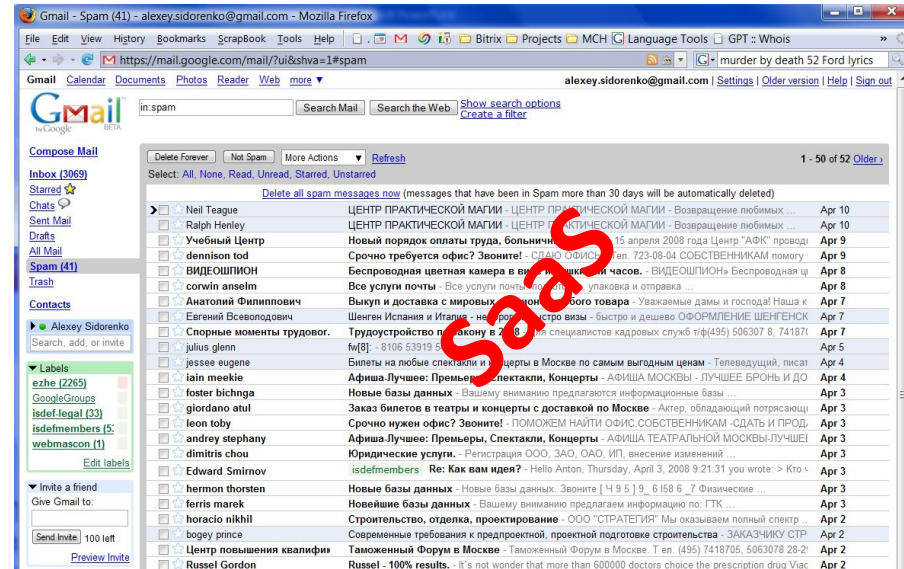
Gmail - Spam (41) - alexey.sidorenko@gmail.com - Mozilla Firefox

File Edit View History Bookmarks ScrapBook Tools Help M Bitrix Projects MCH Language Tools GPT :: Whois

https://mail.google.com/mail/?ui&shva=1#spam

murder by death 52 Ford lyrics

Gmail Calendar Documents Photos Reader Web more ▾

alexey.sidorenko@gmail.com | Settings | Older version | Help | Sign out

GMail by Google BETA

in:spam

Search Mail Search the Web Show search options Create a filter

Compose Mail

Inbox (3069)
Starred
Chats
Sent Mail
Drafts
All Mail
Spam (41)
Trash

Contacts

Alexey Sidorenko
Search, add, or invite

Labels
ezhe (2265)
GoogleGroups
isdef-legal (33)
isdefmembers (5
webmascon (1)
Edit labels

Invite a friend
Give Gmail to:
Send Invite 100 left
Preview Invite

Delete Forever Not Spam More Actions Refresh

1 - 50 of 52 Older ›

Select: All, None, Read, Unread, Starred, Unstarred

Delete all spam messages now (messages that have been in Spam more than 30 days will be automatically deleted)

SaaS

| | | |
|---|---|---|
| Neil Teague | ЦЕНТР ПРАКТИЧЕСКОЙ МАГИИ - ЦЕНТР ПРАКТИЧЕСКОЙ МАГИИ - Возвращение любимых | Apr 10 |
| Ralph Henley | ЦЕНТР ПРАКТИЧЕСКОЙ МАГИИ - ЦЕНТР ПРАКТИЧЕСКОЙ МАГИИ - Возвращение любимых | Apr 10 |
| Учебный Центр | Новый порядок оплаты труда, больнич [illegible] 15 апреля 2008 года Центр "АФК" провод | Apr 9 |
| dennison tod | Срочно требуется офис? Звоните! - СДАЮ ОФИС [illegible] ел. 723-08-04 СОБСТВЕННИКАМ помогу | Apr 9 |
| ВИДЕОШПИОН | Беспроводная цветная камера в ви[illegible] часов. - ВИДЕОШПИОН» Беспроводная ц | Apr 8 |
| corwin anselm | Все услуги почты - Все услуги почты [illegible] упаковка и отправка | Apr 8 |
| Анатолий Филиппович | Выкуп и доставка с мировых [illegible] ого товара - Уважаемые дамы и господа! Наша к | Apr 7 |
| Евгений Всеволодович | Шенген Испания и Италия - не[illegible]тро визы - быстро и дешево ОФОРМЛЕНИЕ ШЕНГЕНСК | Apr 7 |
| Спорные моменты трудовог. | Трудоустройство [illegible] 8 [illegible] для специалистов кадровых служб т/ф(495) 506307 8, 74187( | Apr 7 |
| julius glenn | fw[8]: - 8106 53919 5 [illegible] | Apr 5 |
| jessee eugene | Билеты на любые спектакли и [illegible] церты в Москве по самым выгодным ценам - Телевидущий, писат | Apr 4 |
| iain meekie | Афиша-Лучшее: Премьеры, Спектакли, Концерты - АФИША МОСКВЫ - ЛУЧШЕЕ БРОНЬ И ДО | Apr 4 |
| foster bichnga | Новые базы данных - Вашему вниманию предлагаются информационные базы | Apr 3 |
| giordano atul | Заказ билетов в театры и концерты с доставкой по Москве - Актер, обладающий потрясающ | Apr 3 |
| leon toby | Срочно нужен офис? Звоните! - ПОМОЖЕМ НАЙТИ ОФИС.СОБСТВЕННИКАМ -СДАТЬ И ПРОД | Apr 3 |
| andrey stephany | Афиша-Лучшее: Премьеры, Спектакли, Концерты - АФИША ТЕАТРАЛЬНОЙ МОСКВЫ-ЛУЧШЕ | Apr 3 |
| dimitris chou | Юридические услуги. - Регистрация ООО, ЗАО, ОАО, ИП, внесение изменений | Apr 3 |
| Edward Smirnov | isdefmembers Re: Как вам идея? - Hello Anton, Thursday, April 3, 2008 9:21:31 you wrote: > Кто | Apr 3 |
| hermon thorsten | Новые базы данных - Новые базы данных. Звоните [ Ч 9 5 ] 9_ 6 I58 6 _7 Физические | Apr 3 |
| ferris marek | Новейшие базы данных - Вашему вниманию предлагаем информацию по: ГТК | Apr 3 |
| horacio nikhil | Строительство, отделка, проектирование - ООО "СТРАТЕГИЯ" Мы оказываем полный спектр | Apr 2 |
| bogey prince | Современные требования к предпроектной, проектной подготовке строительства - ЗАКАЗЧИКУ СТР | Apr 2 |
| Центр повышения квалифи | Таможенный Форум в Москве - Таможенный Форум в Москве. Т ел. (495) 7418705, 5063078 28-2 | Apr 2 |
| Russel Gordon | Russel - 100% results. - It`s not wonder that more than 600000 doctors choice the prescription drug Viac | Apr 2 |